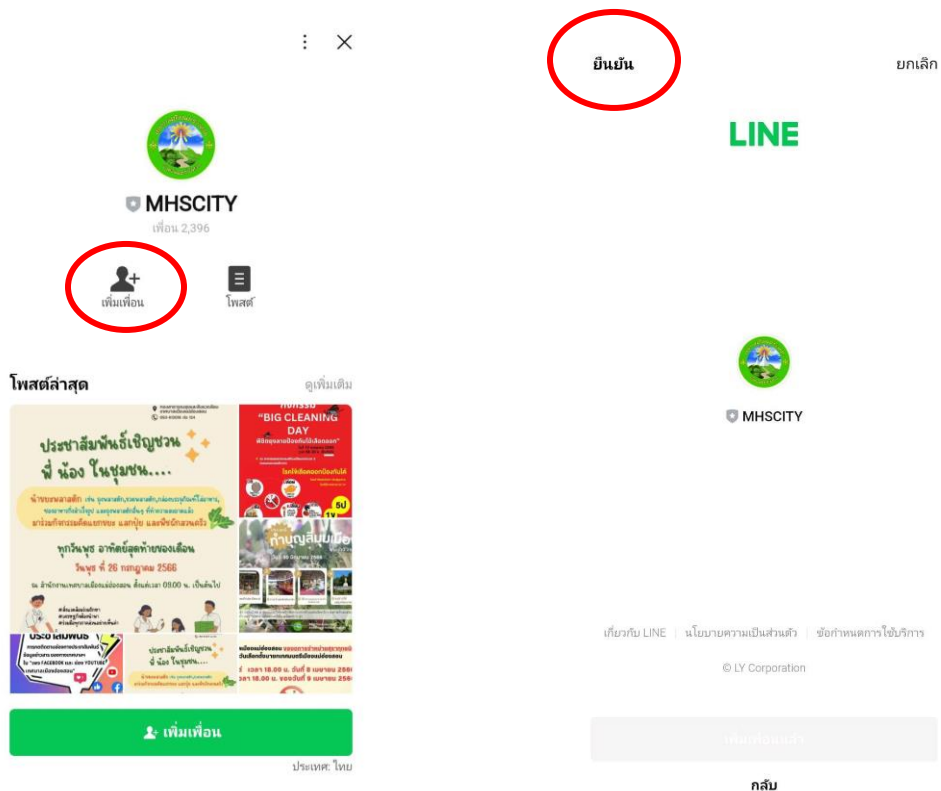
MHSCITY
เพื่อน 2,396

เพิ่มเพื่อน
โพสต์

โพสต์ล่าสุด
ดูเพิ่มเติม

ประชาสัมพันธ์เชิญชวน พี่ น้อง ในชุมชน....

พุทธวันพุธ อาทิตย์สุดท้ายของเดือน
วันพุธ ที่ 26 กรกฎาคม 2566

"BIG CLEANING DAY"

ประชาสัมพันธ์เชิญชวน พี่ น้อง ในชุมชน....

เพิ่มเพื่อน
ประเทศ: ไทย

ยืนยัน
ยกเลิก

LINE

MHSCITY

เกี่ยวกับ LINE | นโยบายความเป็นส่วนตัว | ข้อกำหนดการใช้บริการ
© LY Corporation

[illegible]

กลับ